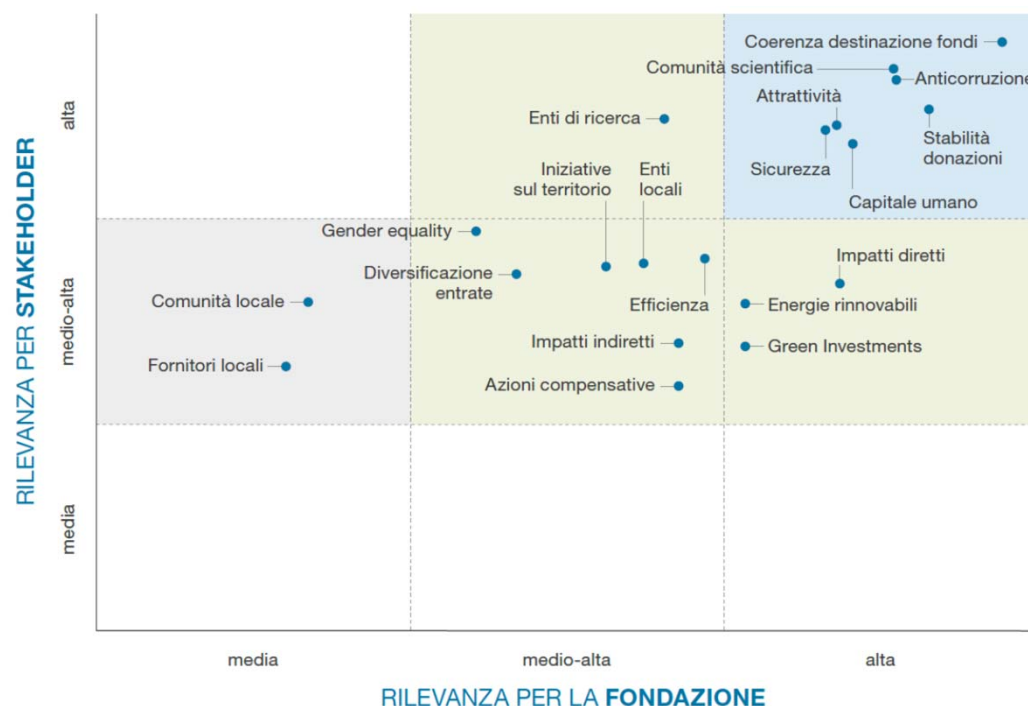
RILEVANZA PER STAKEHOLDER

alta

medio-alta

media

Coerenza destinazione fondi

Comunità scientifica

Anticorruzione

Attrattività

Enti di ricerca

Stabilità donazioni

Sicurezza

Capitale umano

Iniziative sul territorio

Enti locali

Gender equality

Diversificazione entrate

Impatti diretti

Comunità locale

Efficienza

Energie rinnovabili

Impatti indiretti

Green Investments

Fornitori locali

Azioni compensative

media

medio-alta

alta

RILEVANZA PER LA FONDAZIONE